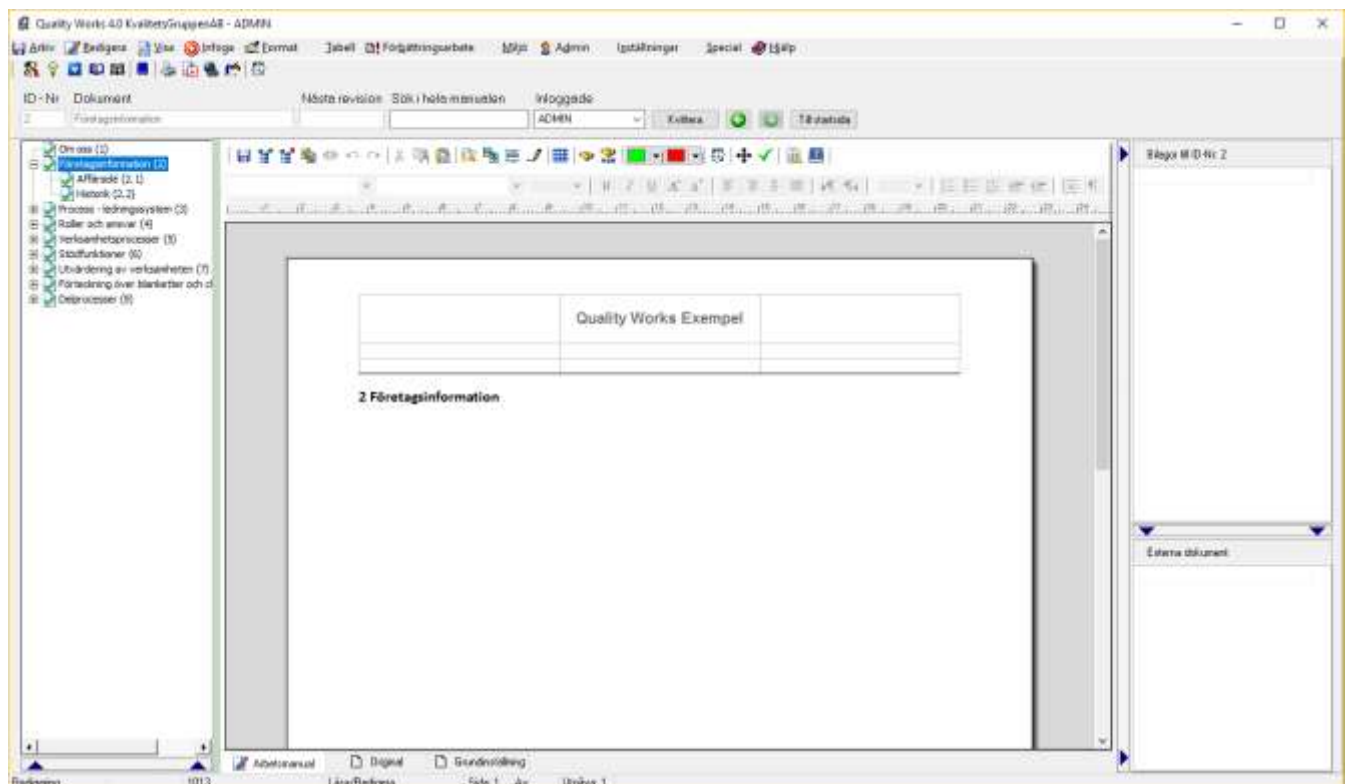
Quality Works 4.0 KvalitetsGruppenAB - ADMIN

Arkiv Redigera Visa Infoga Format Tabell Förbättringsarbete Miljö Admin Inställningar Special Hjälp

ID-Nr Dokument Nästa revision Sök i hela manualen Inloggade

2 Företagsinformation ADMIN Kvittera Tillstatsida

Om oss (1)
Företagsinformation (2)
Affärside (2.1)
Historik (2.2)
Process - ledningssystem (3)
Roller och ansvar (4)
Verksamhetsprocesser (5)
Stödfunktioner (6)
Utvärdering av verksamheten (7)
Förteckning över blanketter och d
Delprocesser (9)

| | Quality Works Exempel | |
|---|---|---|
| | | |
| | | |

2 Företagsinformation

Bilagor till ID-Nr 2

Externa dokument

Arbetsmanual Digital Grundinställning

Redigering 1013 Läs/Redigera Sida 1 Av Utskon 1